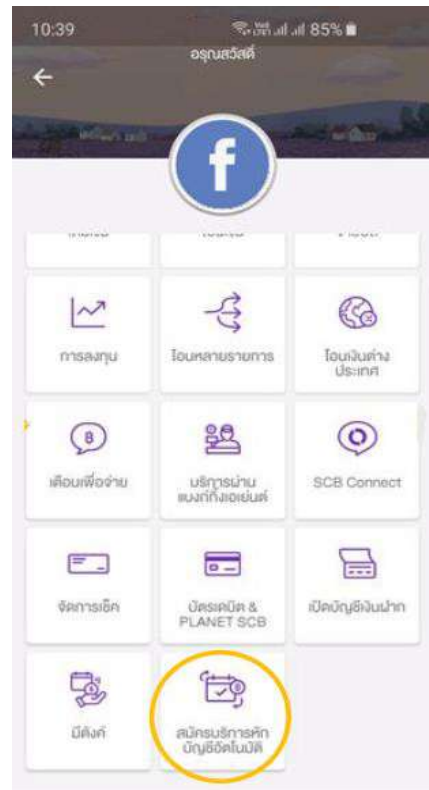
10:39
85%
อรุณสวัสดิ์

f

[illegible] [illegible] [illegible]

การลงทุน

โอนหลายรายการ

โอนเงินต่างประเทศ

เตือนเพื่อจ่าย

บริการผ่านแบงก์กิ้งเอเย่นต์

SCB Connect

จัดการเช็ค

บัตรเดบิต & PLANET SCB

เปิดบัญชีเงินฝาก

มีตังค์

สมัครบริการหักบัญชีอัตโนมัติ